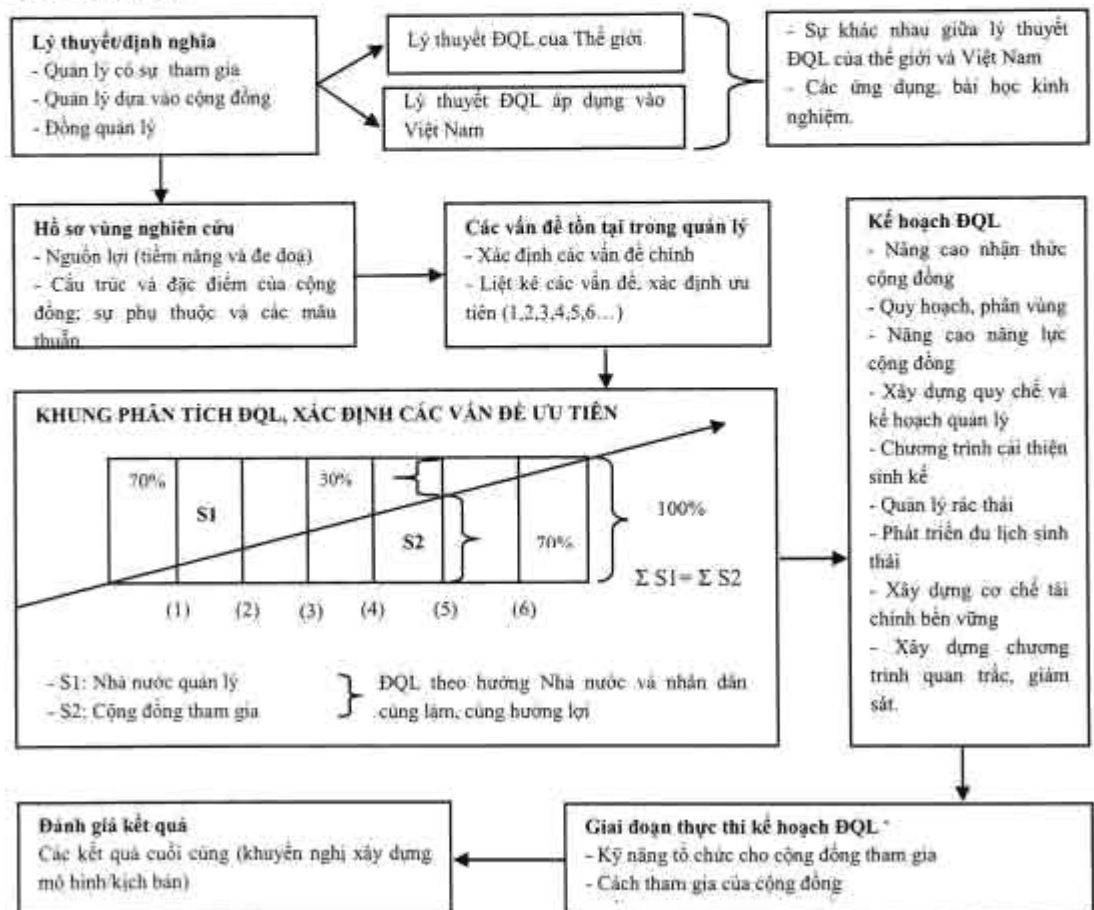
**Lý thuyết/định nghĩa**
- Quản lý có sự tham gia
- Quản lý dựa vào cộng đồng
- Đồng quản lý

Lý thuyết ĐQL của Thế giới

Lý thuyết ĐQL áp dụng vào Việt Nam

- Sự khác nhau giữa lý thuyết ĐQL của thế giới và Việt Nam
- Các ứng dụng, bài học kinh nghiệm.

**Hồ sơ vùng nghiên cứu**
- Nguồn lợi (tiềm năng và đe doạ)
- Cấu trúc và đặc điểm của cộng đồng; sự phụ thuộc và các mâu thuẫn

**Các vấn đề tồn tại trong quản lý**
- Xác định các vấn đề chính
- Liệt kê các vấn đề, xác định ưu tiên (1,2,3,4,5,6…)

**Kế hoạch ĐQL**
- Nâng cao nhận thức cộng đồng
- Quy hoạch, phân vùng
- Nâng cao năng lực cộng đồng
- Xây dựng quy chế và kế hoạch quản lý
- Chương trình cải thiện sinh kế
- Quản lý rác thải
- Phát triển du lịch sinh thái
- Xây dựng cơ chế tài chính bền vững
- Xây dựng chương trình quan trắc, giám sát.

**KHUNG PHÂN TÍCH ĐQL, XÁC ĐỊNH CÁC VẤN ĐỀ ƯU TIÊN**

70%
S1
30%
S2
70%
100%
$\Sigma$ S1= $\Sigma$ S2
(1) (2) (3) (4) (5) (6)

- S1: Nhà nước quản lý
- S2: Cộng đồng tham gia
ĐQL theo hướng Nhà nước và nhân dân cùng làm, cùng hưởng lợi

**Đánh giá kết quả**
Các kết quả cuối cùng (khuyến nghị xây dựng mô hình/kịch bản)

**Giai đoạn thực thi kế hoạch ĐQL**
- Kỹ năng tổ chức cho cộng đồng tham gia
- Cách tham gia của cộng đồng